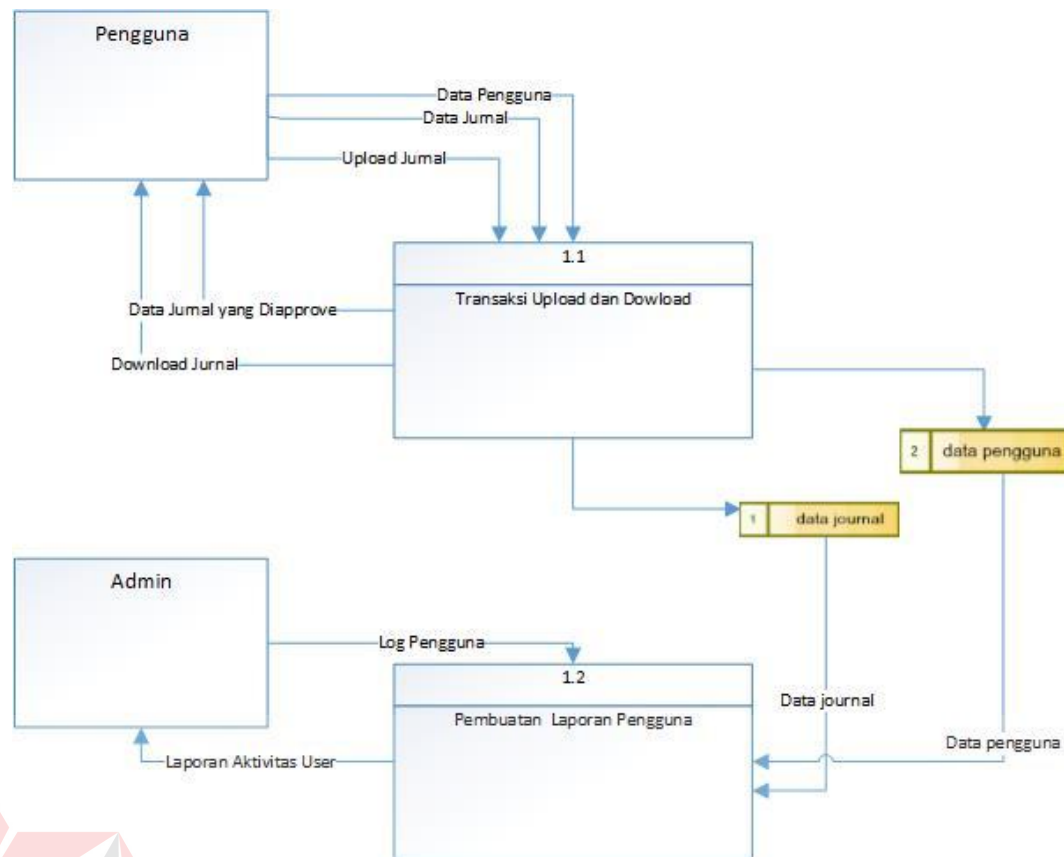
Pengguna

Data Pengguna

Data Jurnal

Upload Jurnal

1.1

Transaksi Upload dan Dowload

Data Jurnal yang Diapprove

Download Jurnal

2 data pengguna

1 data journal

Admin

Log Pengguna

1.2

Pembuatan Laporan Pengguna

Data journal

Data pengguna

Laporan Aktivitas User